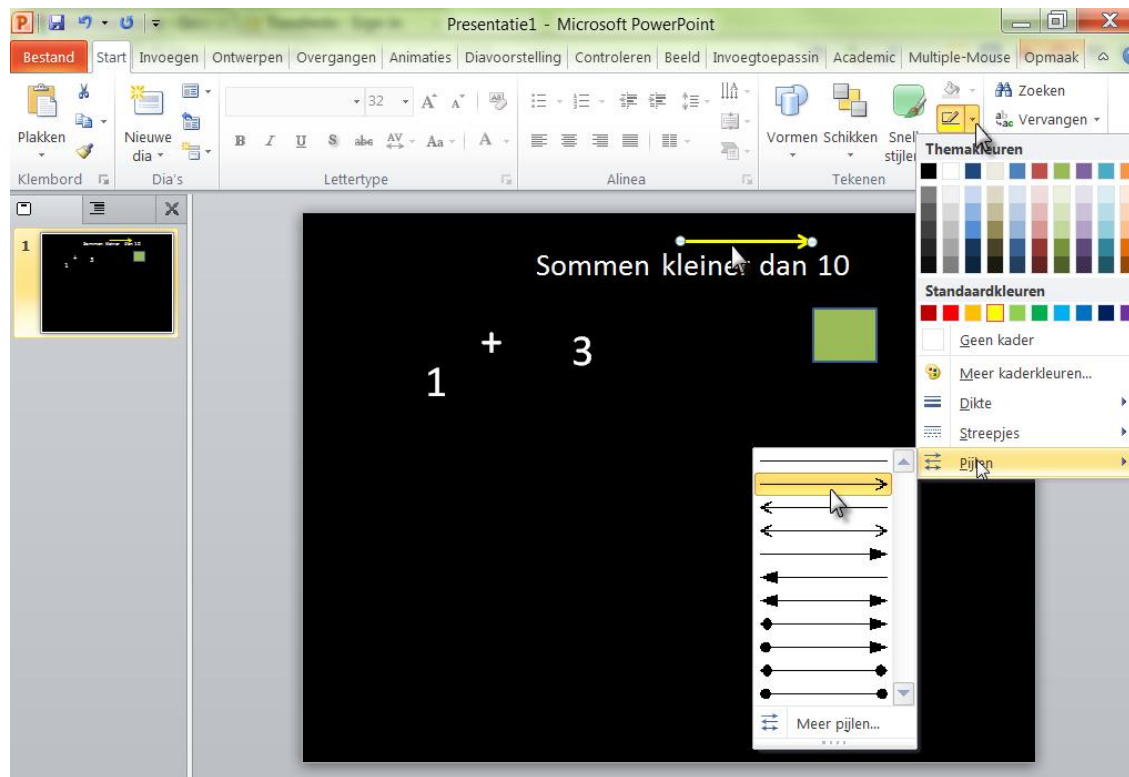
Presentatie1 - Microsoft PowerPoint

Bestand | Start | Invoegen | Ontwerpen | Overgangen | Animaties | Diavoorstelling | Controleren | Beeld | Invoegtoepassin | Academic | Multiple-Mouse | Opmaak

Plakken
Nieuwe dia
Klembord
Dia's
32
Lettertype
Alinea
Vormen Schikken Snelle stijlen
Tekenen
Zoeken
Vervangen

Themakleuren
Standaardkleuren
Geen kader
Meer kaderkleuren...
Dikte
Streepjes
Pijlen

1

Sommen kleiner dan 10

1 + 3

Meer pijlen...